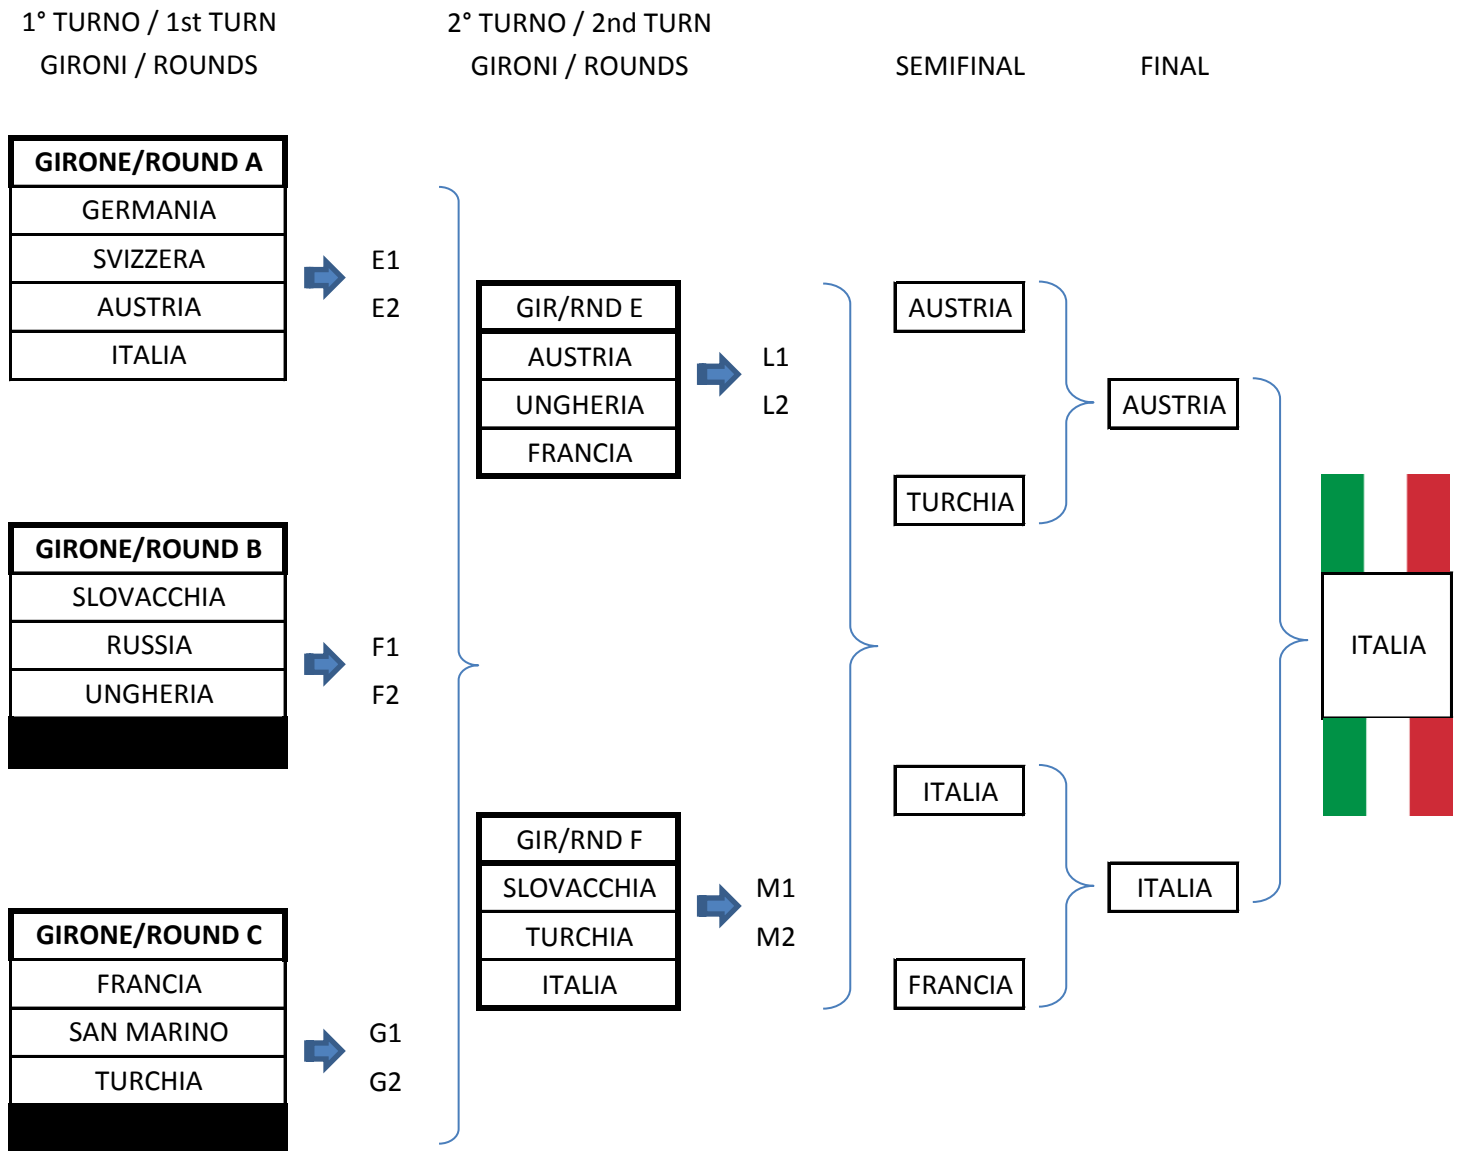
1° TURNO / 1st TURN
GIRONI / ROUNDS

2° TURNO / 2nd TURN
GIRONI / ROUNDS

SEMIFINAL

FINAL

| GIRONE/ROUND A |
|---|
| GERMANIA |
| SVIZZERA |
| AUSTRIA |
| ITALIA |

E1
E2

| GIRONE/ROUND B |
|---|
| SLOVACCHIA |
| RUSSIA |
| UNGHERIA |

F1
F2

| GIRONE/ROUND C |
|---|
| FRANCIA |
| SAN MARINO |
| TURCHIA |

G1
G2

| GIR/RND E |
|---|
| AUSTRIA |
| UNGHERIA |
| FRANCIA |

L1
L2

| GIR/RND F |
|---|
| SLOVACCHIA |
| TURCHIA |
| ITALIA |

M1
M2

AUSTRIA
TURCHIA
ITALIA
FRANCIA

AUSTRIA
ITALIA

ITALIA